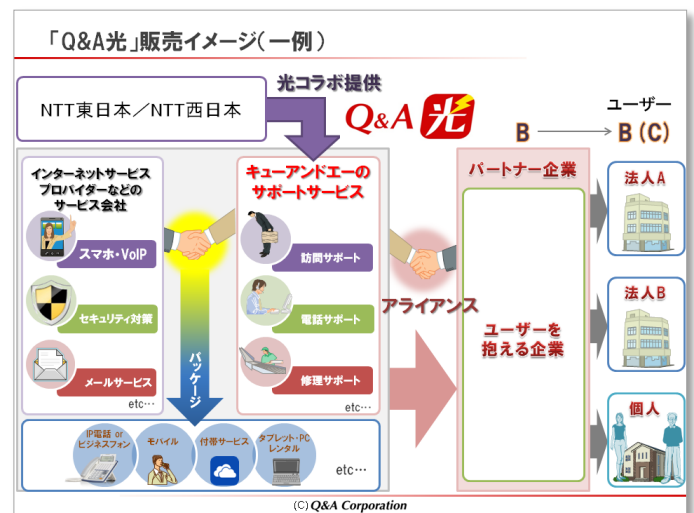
「Q&A光」販売イメージ(一例)

NTT東日本／NTT西日本

光コラボ提供

Q&A 光

ユーザー

B → B (C)

インターネットサービスプロバイダーなどのサービス会社

スマホ・VoIP

セキュリティ対策

メールサービス

etc…

キューアンドエーのサポートサービス

訪問サポート

電話サポート

修理サポート

etc…

パッケージ

アライアンス

パートナー企業

ユーザーを抱える企業

法人A

法人B

個人

IP電話 or ビジネスフォン

モバイル

付帯サービス

タブレット・PCレンタル

etc…

(C) Q&A Corporation